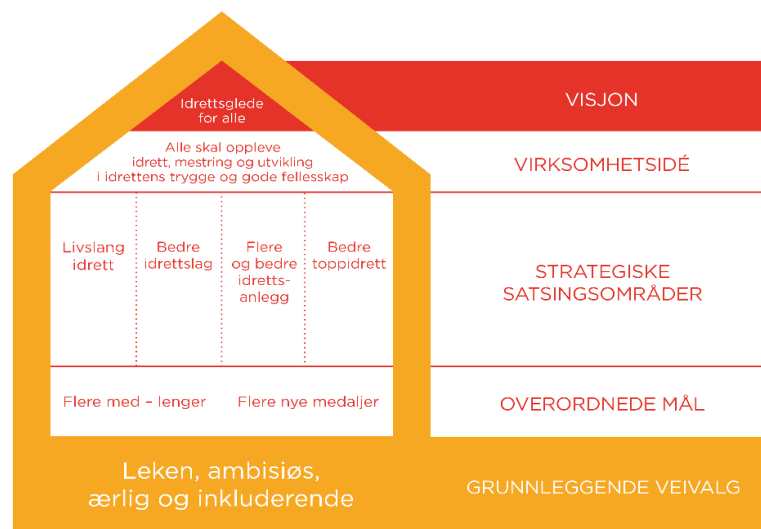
Idrettsglede for alle

VISJON

Alle skal oppleve idrett, mestring og utvikling i idrettens trygge og gode fellesskap

VIRKSOMHETSIDÉ

Livslang idrett

Bedre idrettslag

Flere og bedre idrettsanlegg

Bedre toppidrett

STRATEGISKE SATSINGSOMRÅDER

Flere med – lenger

Flere nye medaljer

OVERORDNEDE MÅL

Leken, ambisiøs, ærlig og inkluderende

GRUNNLEGGENDE VEIVALG